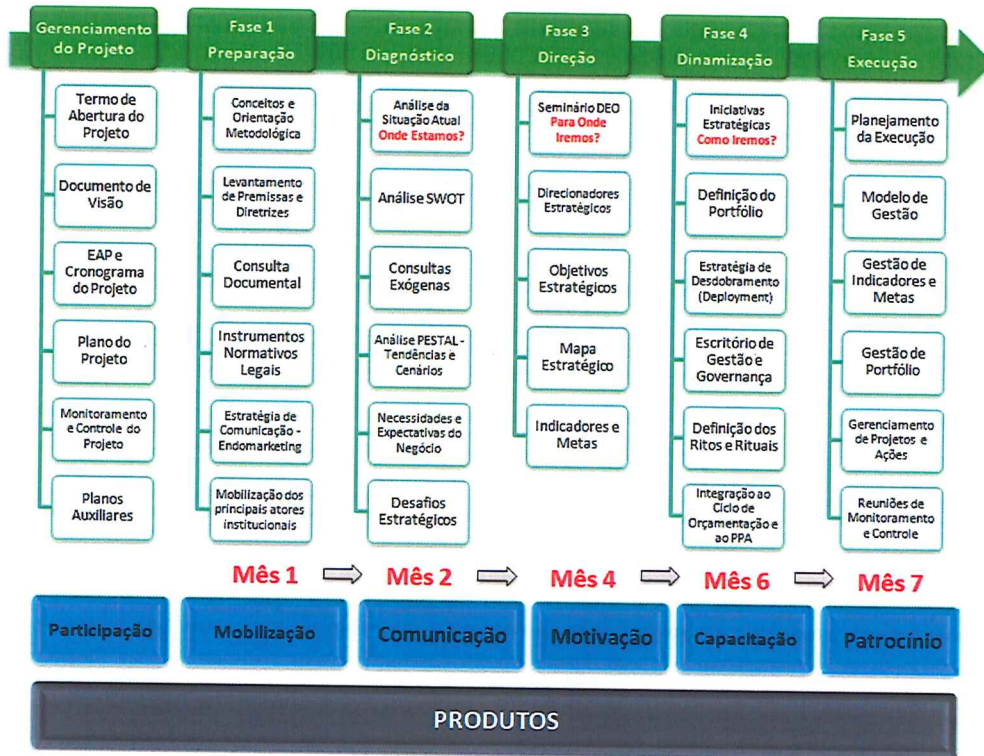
Gerenciamento do Projeto

Termo de Abertura do Projeto

Documento de Visão

EAP e Cronograma do Projeto

Plano do Projeto

Monitoramento e Controle do Projeto

Planos Auxiliares

Fase 1 Preparação

Conceitos e Orientação Metodológica

Levantamento de Premissas e Diretrizes

Consulta Documental

Instrumentos Normativos Legais

Estratégia de Comunicação - Endomarketing

Mobilização dos principais atores institucionais

Fase 2 Diagnóstico

Análise da Situação Atual Onde Estamos?

Análise SWOT

Consultas Exógenas

Análise PESTAL - Tendências e Cenários

Necessidades e Expectativas do Negócio

Desafios Estratégicos

Fase 3 Direção

Seminário DEO Para Onde Iremos?

Direcionadores Estratégicos

Objetivos Estratégicos

Mapa Estratégico

Indicadores e Metas

Fase 4 Dinamização

Iniciativas Estratégicas Como Iremos?

Definição do Portfólio

Estratégia de Desdobramento (Deployment)

Escritório de Gestão e Governança

Definição dos Ritos e Rituais

Integração ao Ciclo de Orçamentação e ao PPA

Fase 5 Execução

Planejamento da Execução

Modelo de Gestão

Gestão de Indicadores e Metas

Gestão de Portfólio

Gerenciamento de Projetos e Ações

Reuniões de Monitoramento e Controle

Mês 1 Mês 2 Mês 4 Mês 6 Mês 7

Participação | Mobilização | Comunicação | Motivação | Capacitação | Patrocínio

PRODUTOS